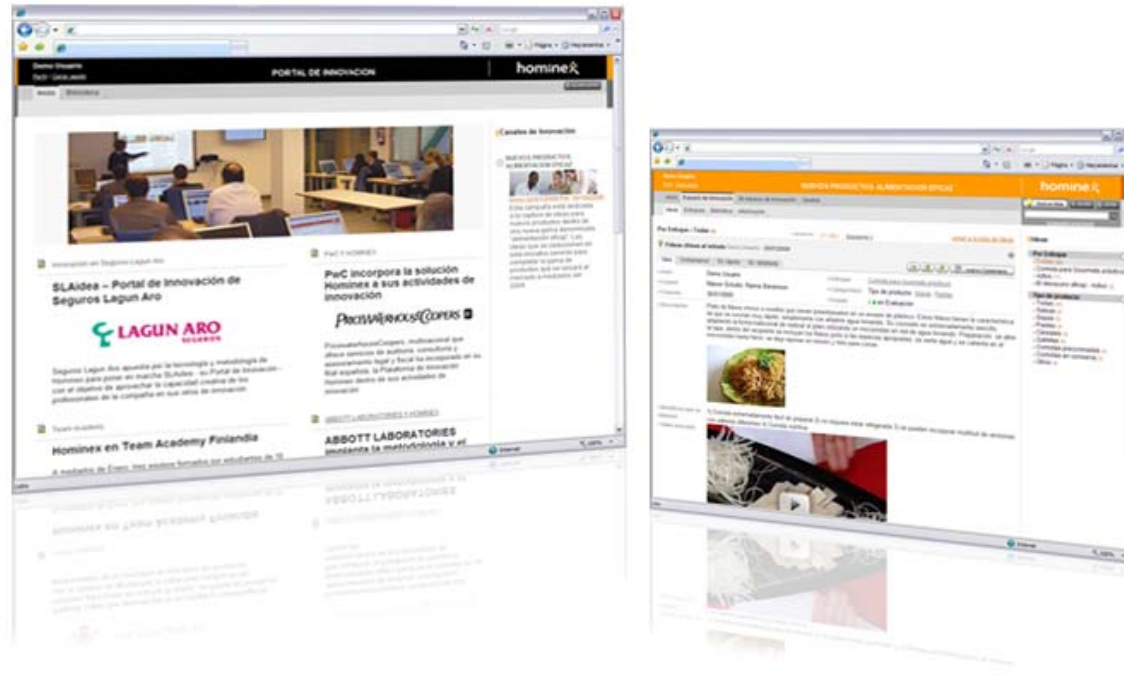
Demo Usuario

PORTAL DE INNOVACION

hominex

Inicio

Canales de Innovación

NUEVOS PRODUCTOS ALIMENTACION EFICAZ

Innovación en Seguros Lagun Aro

SLAidea – Portal de Innovación de Seguros Lagun Aro

LAGUN ARO

Seguros Lagun Aro apuesta por la tecnología y metodología de Hominex para poner en marcha SLAidea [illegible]

Team Academy

Hominex en Team Academy Finlandia

PwC Y HOMINEX

PwC incorpora la solución Hominex a sus actividades de innovación

PRICEWATERHOUSECOOPERS

ABBOTT LABORATORIES Y HOMINEX

ABBOTT LABORATORIES implanta la metodología y el

Internet

100%

NUEVOS PRODUCTOS. ALIMENTACION EFICAZ

hominex

Demo Usuario

En Evaluación

Internet

100%